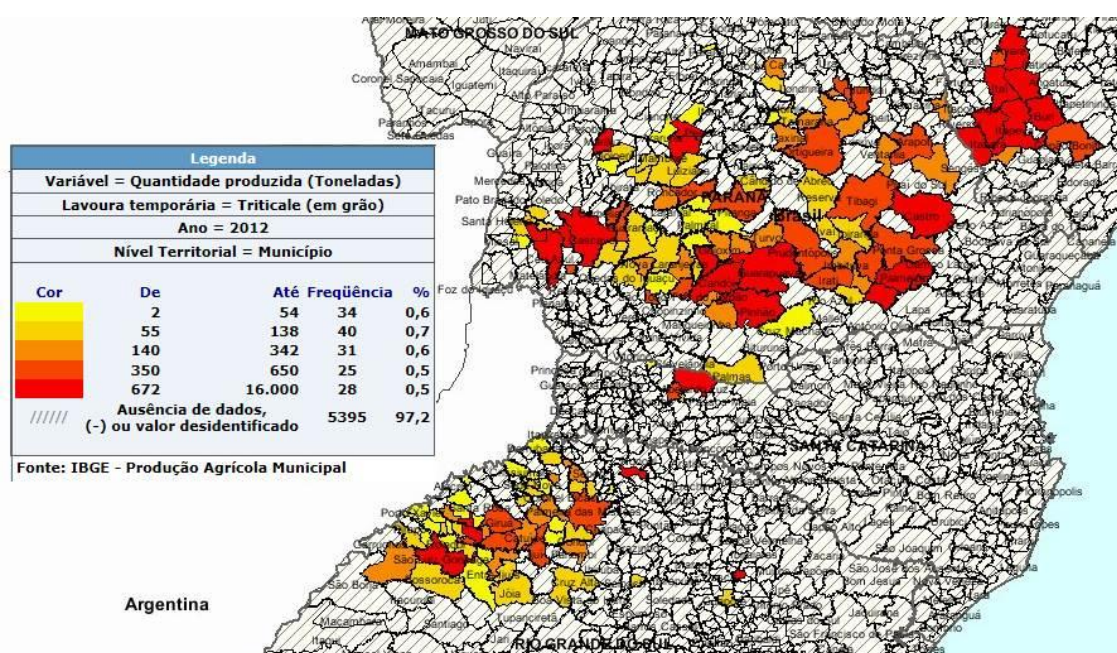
MATO GROSSO DO SUL

Legenda
Variável = Quantidade produzida (Toneladas)
Lavoura temporária = Triticale (em grão)
Ano = 2012
Nível Territorial = Município

| Cor | De | Até | Freqüência | % |
|---|---|---|---|---|
| | 2 | 54 | 34 | 0,6 |
| | 55 | 138 | 40 | 0,7 |
| | 140 | 342 | 31 | 0,6 |
| | 350 | 650 | 25 | 0,5 |
| | 672 | 16.000 | 28 | 0,5 |
| ////// | Ausência de dados, (-) ou valor desidentificado | | 5395 | 97,2 |

Fonte: IBGE - Produção Agrícola Municipal

PARANÁ
Brasil
SANTA CATARINA
Argentina
RIO GRANDE DO SUL